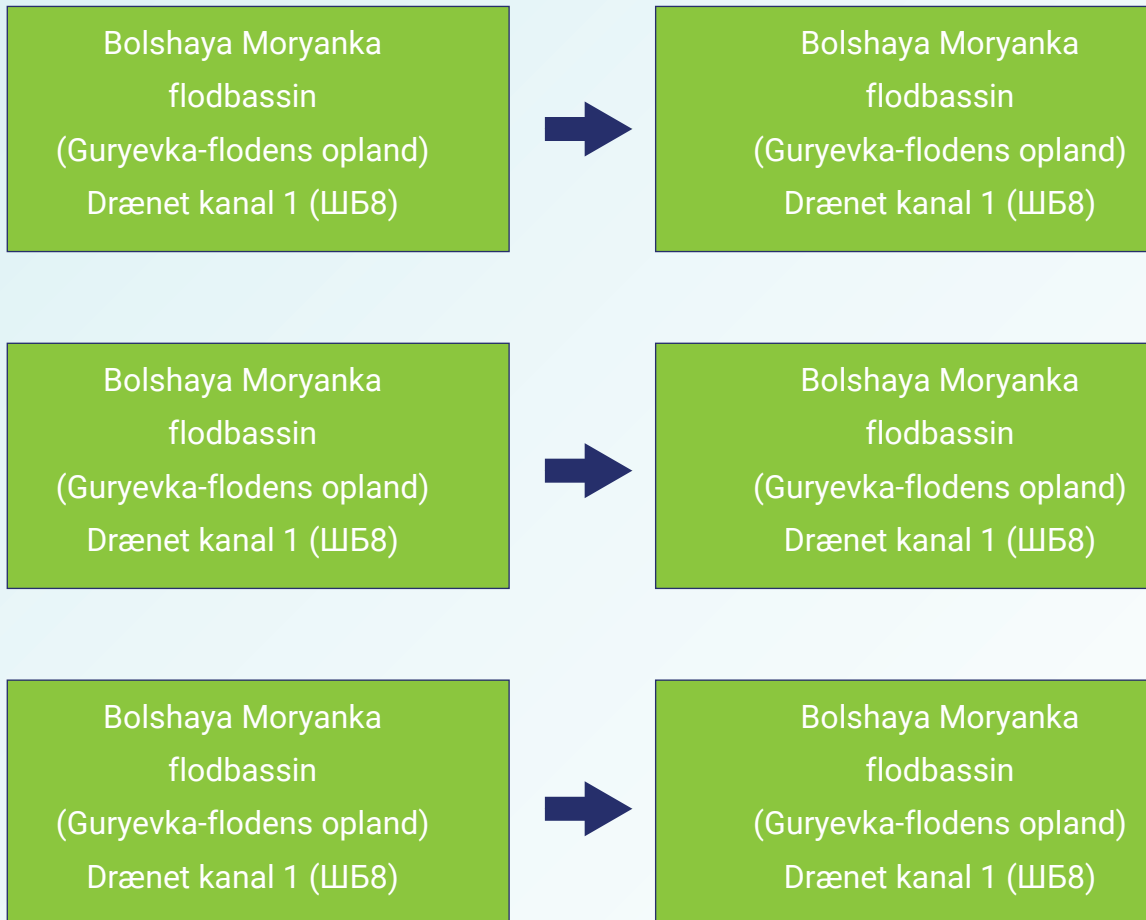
Bolshaya Moryanka flodbassin (Guryevka-flodens opland) Drænet kanal 1 (ШБ8)

Bolshaya Moryanka flodbassin (Guryevka-flodens opland) Drænet kanal 1 (ШБ8)

Bolshaya Moryanka flodbassin (Guryevka-flodens opland) Drænet kanal 1 (ШБ8)

Bolshaya Moryanka flodbassin (Guryevka-flodens opland) Drænet kanal 1 (ШБ8)

Bolshaya Moryanka flodbassin (Guryevka-flodens opland) Drænet kanal 1 (ШБ8)

Bolshaya Moryanka flodbassin (Guryevka-flodens opland) Drænet kanal 1 (ШБ8)